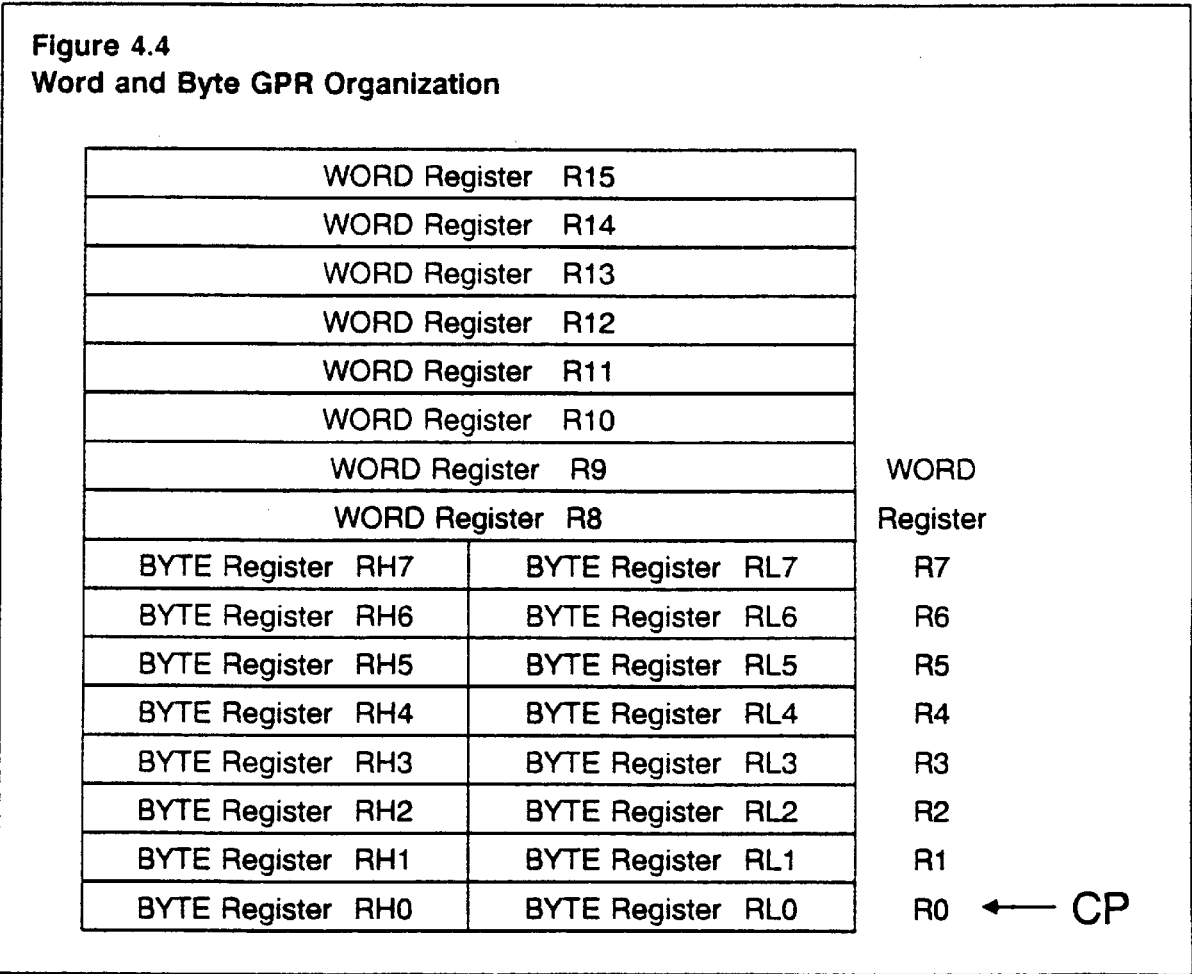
Figure 4.4
Word and Byte GPR Organization

| WORD Register R15 | | |
|---|---|---|
| WORD Register R14 | | |
| WORD Register R13 | | |
| WORD Register R12 | | |
| WORD Register R11 | | |
| WORD Register R10 | | |
| WORD Register R9 | | WORD |
| WORD Register R8 | | Register |
| BYTE Register RH7 | BYTE Register RL7 | R7 |
| BYTE Register RH6 | BYTE Register RL6 | R6 |
| BYTE Register RH5 | BYTE Register RL5 | R5 |
| BYTE Register RH4 | BYTE Register RL4 | R4 |
| BYTE Register RH3 | BYTE Register RL3 | R3 |
| BYTE Register RH2 | BYTE Register RL2 | R2 |
| BYTE Register RH1 | BYTE Register RL1 | R1 |
| BYTE Register RH0 | BYTE Register RL0 | R0 ← CP |